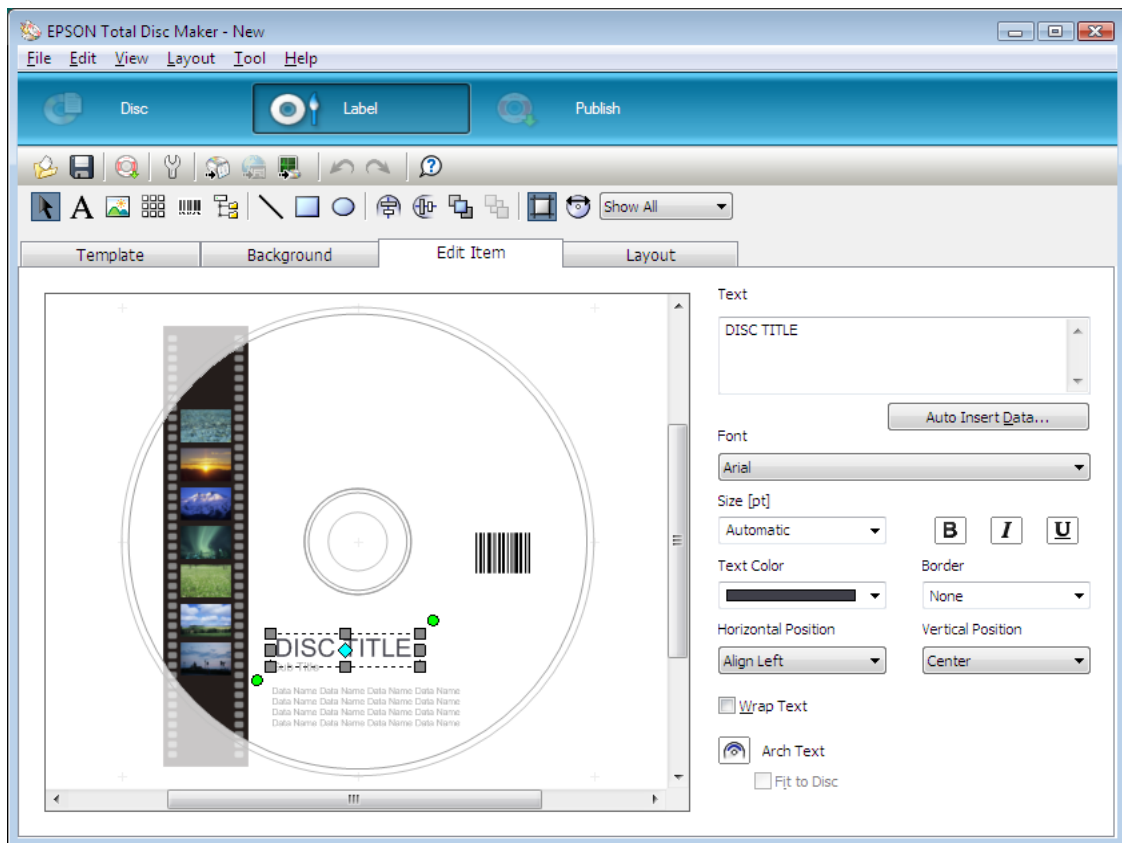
EPSON Total Disc Maker - New

File Edit View Layout Tool Help

Disc Label Publish

Show All

Template Background Edit Item Layout

DISC TITLE

Sub Title

Data Name Data Name Data Name Data Name
Data Name Data Name Data Name Data Name
Data Name Data Name Data Name Data Name
Data Name Data Name Data Name Data Name

Text

DISC TITLE

Auto Insert Data...

Font

Arial

Size [pt]

Automatic

B I U

Text Color

Border

None

Horizontal Position

Vertical Position

Align Left

Center

Wrap Text

Arch Text

Fit to Disc